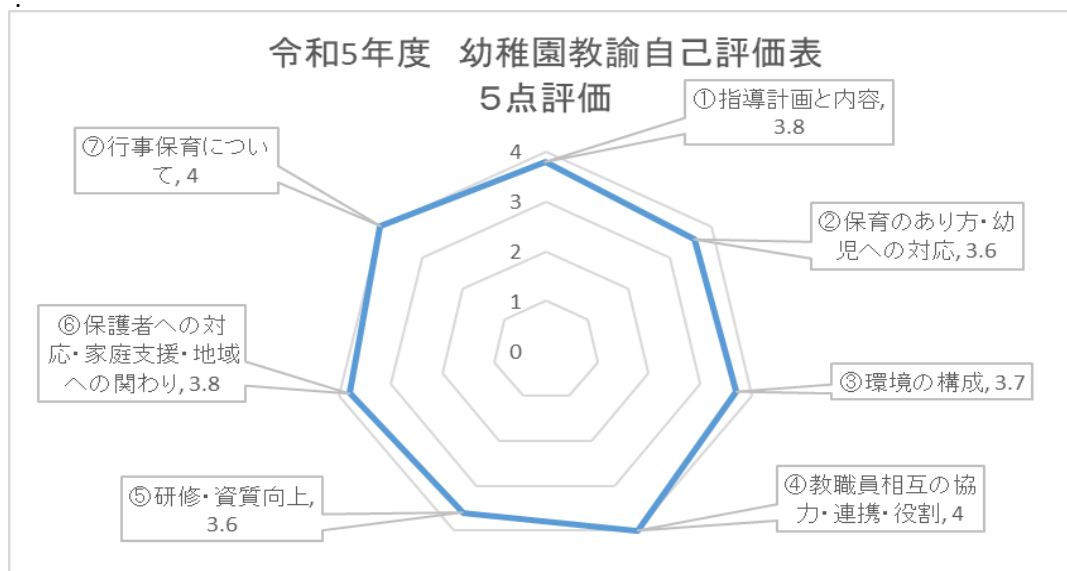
令和5年度　幼稚園教諭自己評価表
５点評価

①指導計画と内容, 3.8

②保育のあり方・幼児への対応, 3.6

③環境の構成, 3.7

④教職員相互の協力・連携・役割, 4

⑤研修・資質向上, 3.6

⑥保護者への対応・家庭支援・地域への関わり, 3.8

⑦行事保育について, 4

4
3
2
1
0